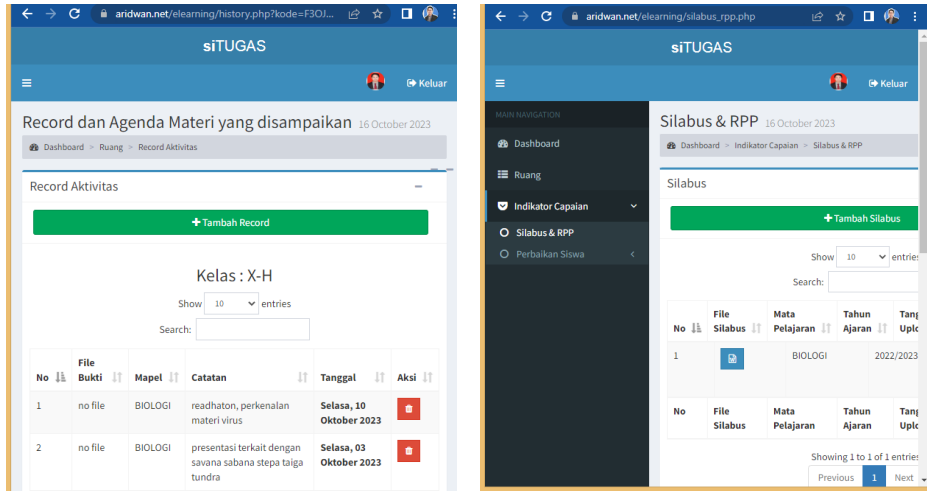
aridwan.net/elearning/history.php?kode=F3OJ...

siTUGAS

Keluar

Record dan Agenda Materi yang disampaikan 16 October 2023

Dashboard > Ruang > Record Aktivitas

Record Aktivitas

+ Tambah Record

Kelas : X-H

Show 10 entries

Search:

| No | File Bukti | Mapel | Catatan | Tanggal | Aksi |
|---|---|---|---|---|---|
| 1 | no file | BIOLOGI | readhaton, perkenalan materi virus | Selasa, 10 Oktober 2023 | |
| 2 | no file | BIOLOGI | presentasi terkait dengan savana sabana stepa taiga tundra | Selasa, 03 Oktober 2023 | |

aridwan.net/elearning/silabus_rpp.php

siTUGAS

Keluar

MAIN NAVIGATION

Dashboard

Ruang

Indikator Capaian

Silabus & RPP

Perbaikan Siswa

Silabus & RPP 16 October 2023

Dashboard > Indikator Capaian > Silabus & RPP

Silabus

+ Tambah Silabus

Show 10 entries

Search:

| No | File Silabus | Mata Pelajaran | Tahun Ajaran | Tang Uplo |
|---|---|---|---|---|
| 1 | | BIOLOGI | 2022/2023 | |
| No | File Silabus | Mata Pelajaran | Tahun Ajaran | Tang Uplo |

Showing 1 to 1 of 1 entries

Previous 1 Next